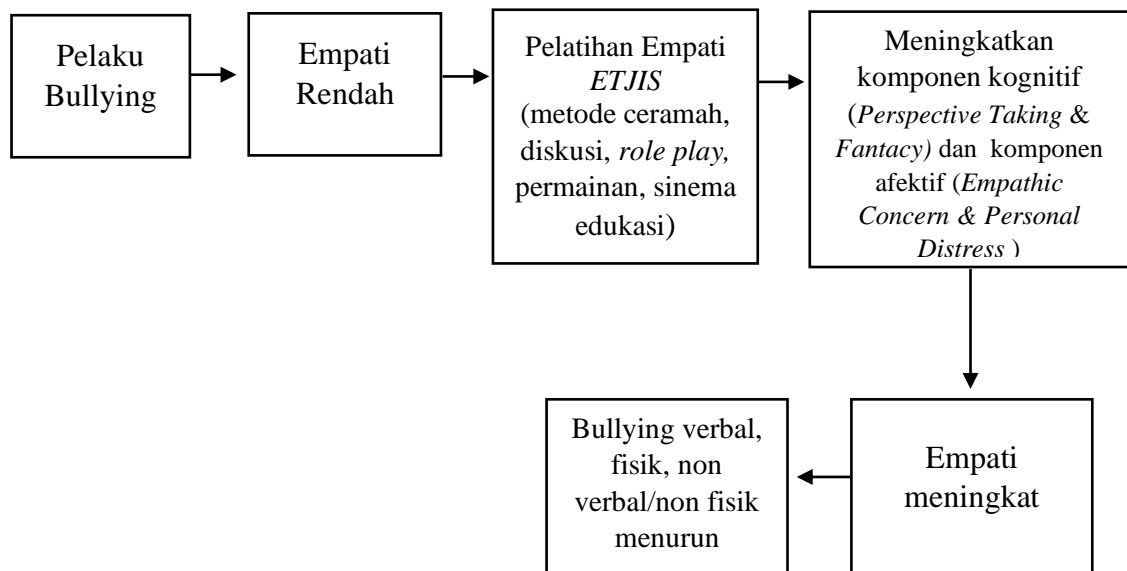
Pelaku Bullying

Empati Rendah

Pelatihan Empati *ETJIS* (metode ceramah, diskusi, *role play,* permainan, sinema edukasi)

Meningkatkan komponen kognitif (*Perspective Taking* & *Fantacy)* dan komponen afektif (*Empathic Concern & Personal Distress* )

Empati meningkat

Bullying verbal, fisik, non verbal/non fisik menurun